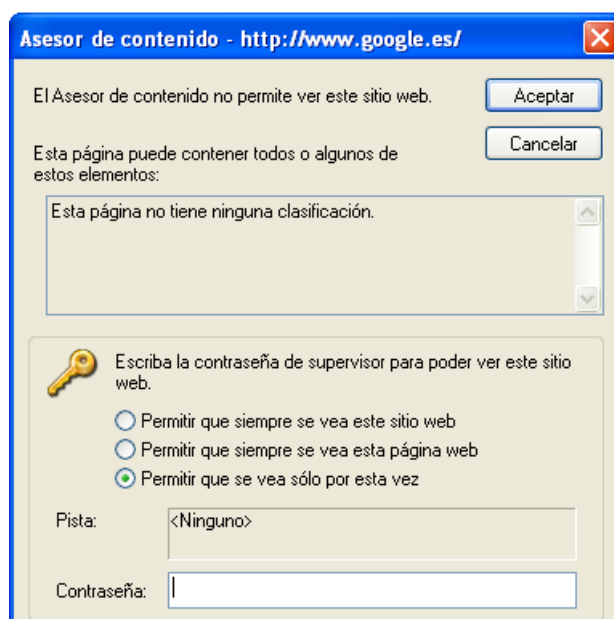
Asesor de contenido - http://www.google.es/

El Asesor de contenido no permite ver este sitio web.

Aceptar

Cancelar

Esta página puede contener todos o algunos de estos elementos:

Esta página no tiene ninguna clasificación.

Escriba la contraseña de supervisor para poder ver este sitio web.

Permitir que siempre se vea este sitio web

Permitir que siempre se vea esta página web

Permitir que se vea sólo por esta vez

Pista:

<Ninguno>

Contraseña: